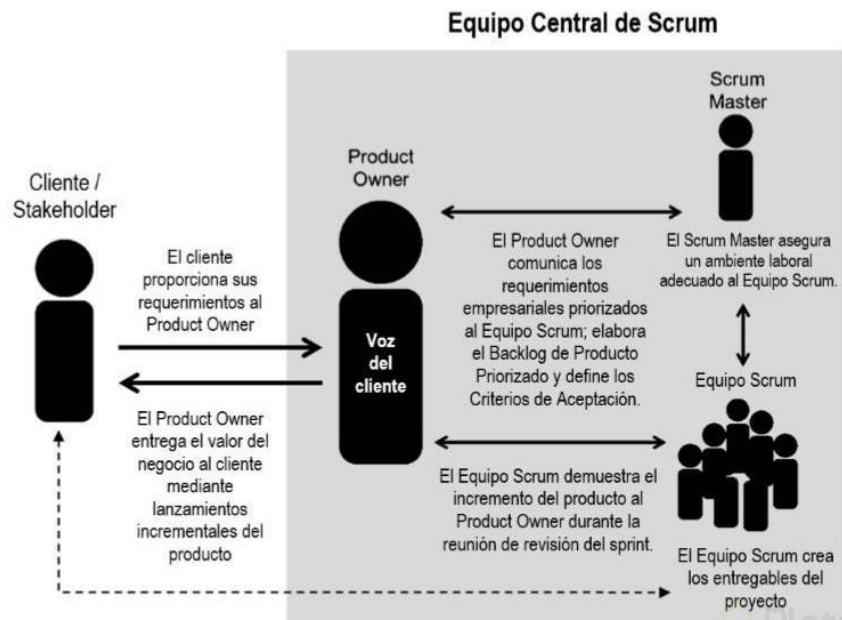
Equipo Central de Scrum

Cliente / Stakeholder

El cliente proporciona sus requerimientos al Product Owner

El Product Owner entrega el valor del negocio al cliente mediante lanzamientos incrementales del producto

Product Owner

Voz del cliente

El Product Owner comunica los requerimientos empresariales priorizados al Equipo Scrum; elabora el Backlog de Producto Priorizado y define los Criterios de Aceptación.

El Equipo Scrum demuestra el incremento del producto al Product Owner durante la reunión de revisión del sprint.

Scrum Master

El Scrum Master asegura un ambiente laboral adecuado al Equipo Scrum.

Equipo Scrum

El Equipo Scrum crea los entregables del proyecto